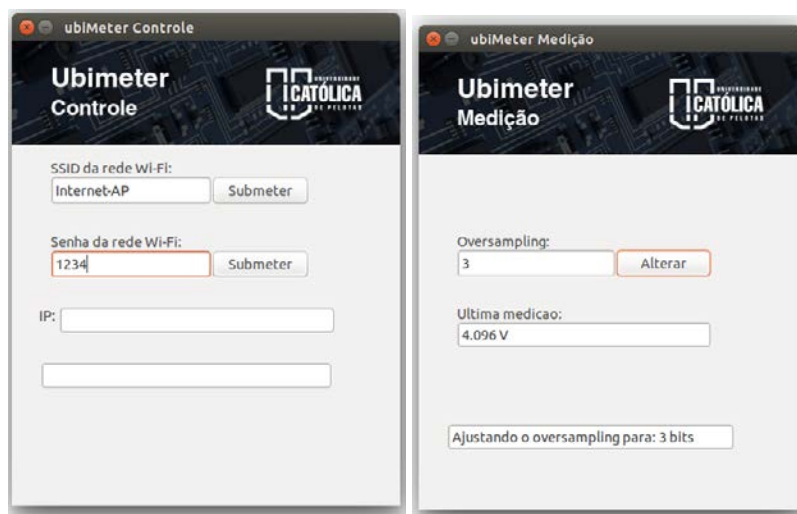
ubiMeter Controle

Ubimeter
Controle

UNIVERSIDADE CATÓLICA DE PELOTAS

SSID da rede Wi-Fi:
Internet-AP
Submeter

Senha da rede Wi-Fi:
1234
Submeter

IP:

ubiMeter Medição

Ubimeter
Medição

UNIVERSIDADE CATÓLICA DE PELOTAS

Oversampling:
3
Alterar

Ultima medicao:
4.096 V

Ajustando o oversampling para: 3 bits